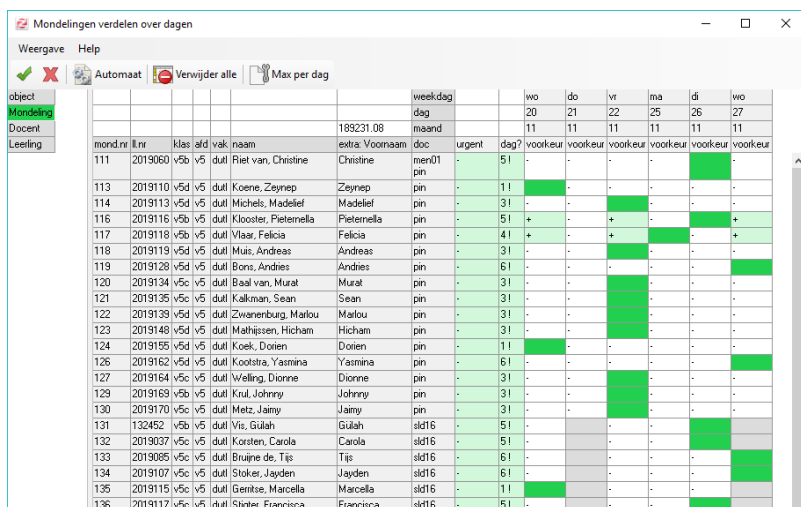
Mondelingen verdelen over dagen

Weergave Help

Automaat Verwijder alle Max per dag

object
Mondeling
Docent
Leerling

| | | | | | | | weekdag | | | wo | do | vr | ma | di | wo |
|---|---|---|---|---|---|---|---|---|---|---|---|---|---|---|---|
| | | | | | | | dag | | | 20 | 21 | 22 | 25 | 26 | 27 |
| | | | | | | 189231.08 | maand | | | 11 | 11 | 11 | 11 | 11 | 11 |
| mond.nr | ll.nr | klas | afd | vak | naam | extra: Voornaam | doc | urgent | dag? | voorkeur | voorkeur | voorkeur | voorkeur | voorkeur | voorkeur |
| 111 | 2019060 | v5b | v5 | dutl | Riet van, Christine | Christine | men01 pin | - | 5 ! | - | - | - | - | | - |
| 113 | 2019110 | v5d | v5 | dutl | Koene, Zeynep | Zeynep | pin | - | 1 ! | | - | - | - | - | - |
| 114 | 2019113 | v5d | v5 | dutl | Michels, Madelief | Madelief | pin | - | 3 ! | - | - | | - | - | - |
| 116 | 2019116 | v5b | v5 | dutl | Klooster, Pieternella | Pieternella | pin | - | 5 ! | + | - | + | - | | + |
| 117 | 2019118 | v5b | v5 | dutl | Vlaar, Felicia | Felicia | pin | - | 4 ! | + | - | + | | - | + |
| 118 | 2019119 | v5d | v5 | dutl | Muis, Andreas | Andreas | pin | - | 3 ! | - | - | | - | - | - |
| 119 | 2019128 | v5d | v5 | dutl | Bons, Andries | Andries | pin | - | 6 ! | - | - | - | - | - | |
| 120 | 2019134 | v5c | v5 | dutl | Baal van, Murat | Murat | pin | - | 3 ! | - | - | | - | - | - |
| 121 | 2019135 | v5c | v5 | dutl | Kalkman, Sean | Sean | pin | - | 3 ! | - | - | | - | - | - |
| 122 | 2019139 | v5d | v5 | dutl | Zwanenburg, Marlou | Marlou | pin | - | 3 ! | - | - | | - | - | - |
| 123 | 2019148 | v5d | v5 | dutl | Mathijssen, Hicham | Hicham | pin | - | 3 ! | - | - | | - | - | - |
| 124 | 2019155 | v5d | v5 | dutl | Koek, Dorien | Dorien | pin | - | 1 ! | | - | - | - | - | - |
| 126 | 2019162 | v5d | v5 | dutl | Kootstra, Yasmina | Yasmina | pin | - | 6 ! | - | - | - | - | - | |
| 127 | 2019164 | v5c | v5 | dutl | Welling, Dionne | Dionne | pin | - | 3 ! | - | - | | - | - | - |
| 129 | 2019169 | v5b | v5 | dutl | Krul, Johnny | Johnny | pin | - | 3 ! | - | - | | - | - | - |
| 130 | 2019170 | v5c | v5 | dutl | Metz, Jaimy | Jaimy | pin | - | 3 ! | - | - | | - | - | - |
| 131 | 132452 | v5b | v5 | dutl | Vis, Gülah | Gülah | sld16 | - | 5 ! | - | | - | - | - | |
| 132 | 2019037 | v5c | v5 | dutl | Korsten, Carola | Carola | sld16 | - | 5 ! | - | | - | - | - | |
| 133 | 2019085 | v5c | v5 | dutl | Bruijne de, Tijs | Tijs | sld16 | - | 6 ! | - | | - | - | - | |
| 134 | 2019107 | v5c | v5 | dutl | Stoker, Jayden | Jayden | sld16 | - | 6 ! | - | | - | - | - | |
| 135 | 2019115 | v5c | v5 | dutl | Gerritse, Marcella | Marcella | sld16 | - | 1 ! | | | - | - | - | |
| 136 | 2019117 | v5c | v5 | dutl | Stigter, Francisca | Francisca | sld16 | - | 5 ! | | | | | | |